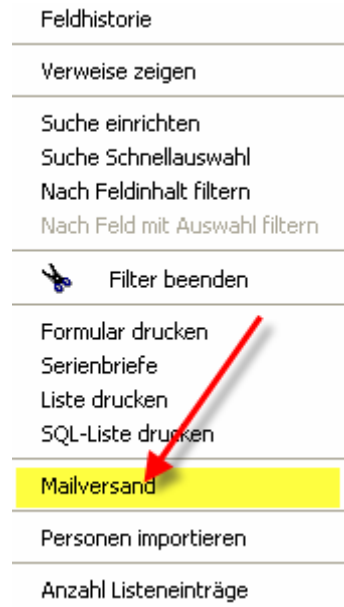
Feldhistorie

Verweise zeigen

Suche einrichten
Suche Schnellauswahl
Nach Feldinhalt filtern
Nach Feld mit Auswahl filtern

Filter beenden

Formular drucken
Serienbriefe
Liste drucken
SQL-Liste drucken

Mailversand

Personen importieren

Anzahl Listeneinträge